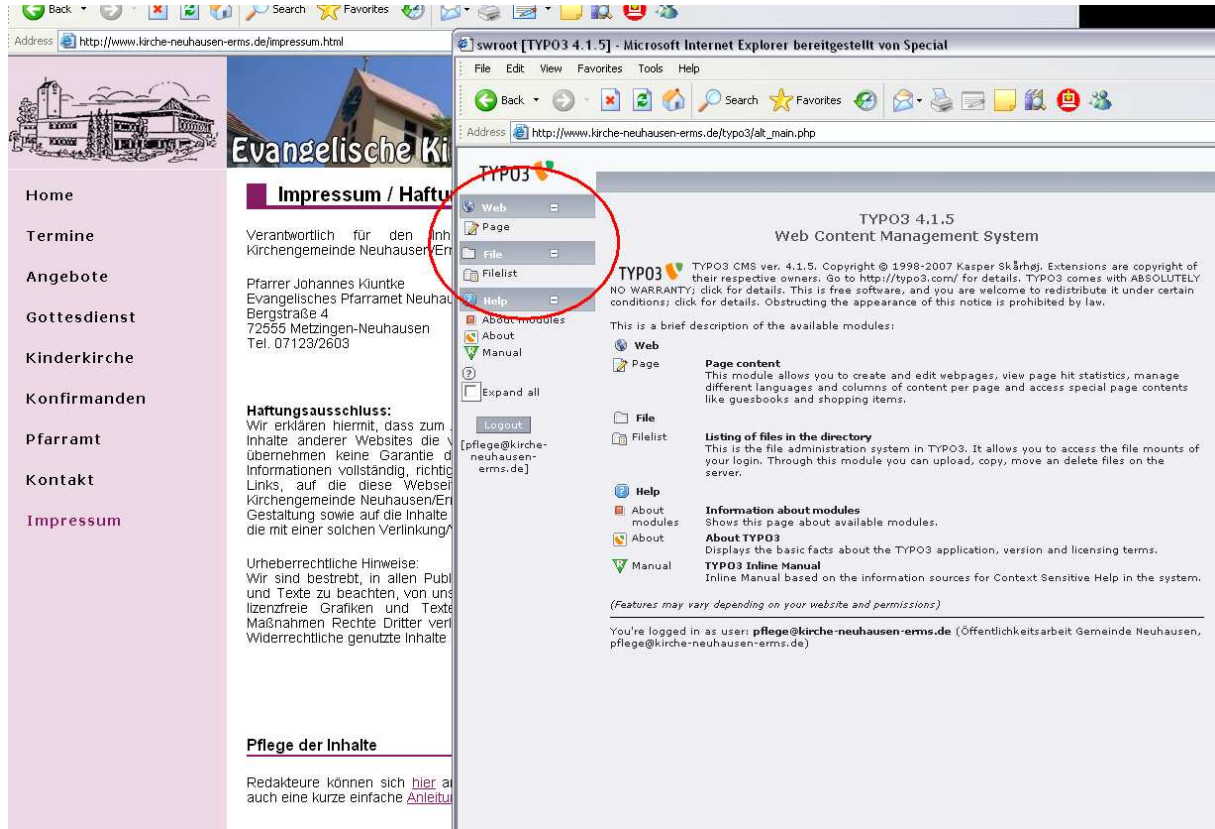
Back Search Favorites

Address http://www.kirche-neuhausen-erms.de/impressum.html

Evangelische Ki

Home

Termine

Angebote

Gottesdienst

Kinderkirche

Konfirmanden

Pfarramt

Kontakt

Impressum

Impressum / Haftu

Verantwortlich für den Inh Kirchengemeinde Neuhausen/Er

Pfarrer Johannes Kiuntke
Evangelisches Pfarramt Neuhau
Bergstraße 4
72555 Metzingen-Neuhausen
Tel. 07123/2603

Haftungsausschluss:
Wir erklären hiermit, dass zum Inhalte anderer Websites die übernehmen keine Garantie d Informationen vollständig, richtig Links, auf die diese Websei Kirchengemeinde Neuhausen/Er Gestaltung sowie auf die Inhalte die mit einer solchen Verlinkung

Urheberrechtliche Hinweise:
Wir sind bestrebt, in allen Publ und Texte zu beachten, von uns lizenzfreie Grafiken und Texte Maßnahmen Rechte Dritter verl Widerrechtliche genutzte Inhalte

Pflege der Inhalte

Redakteure können sich hier a auch eine kurze einfache Anleitu

swroot [TYPO3 4.1.5] - Microsoft Internet Explorer bereitgestellt von Special

File Edit View Favorites Tools Help

Back Search Favorites

Address http://www.kirche-neuhausen-erms.de/typo3/alt_main.php

TYPO3

Web
Page
File
Filelist
Help
About modules
About
Manual
Expand all

Logout

[pflege@kirche-neuhausen-erms.de]

TYPO3 4.1.5
Web Content Management System

TYPO3 TYPO3 CMS ver. 4.1.5. Copyright © 1998-2007 Kasper Skårhøj. Extensions are copyright of their respective owners. Go to http://typo3.com/ for details. TYPO3 comes with ABSOLUTELY NO WARRANTY; click for details. This is free software, and you are welcome to redistribute it under certain conditions; click for details. Obstructing the appearance of this notice is prohibited by law.

This is a brief description of the available modules:

Web
Page — Page content
This module allows you to create and edit webpages, view page hit statistics, manage different languages and columns of content per page and access special page contents like guesbooks and shopping items.

File
Filelist — Listing of files in the directory
This is the file administration system in TYPO3. It allows you to access the file mounts of your login. Through this module you can upload, copy, move an delete files on the server.

Help
About modules — Information about modules
Shows this page about available modules.
About — About TYPO3
Displays the basic facts about the TYPO3 application, version and licensing terms.
Manual — TYPO3 Inline Manual
Inline Manual based on the information sources for Context Sensitive Help in the system.

(Features may vary depending on your website and permissions)

You're logged in as user: pflege@kirche-neuhausen-erms.de (Öffentlichkeitsarbeit Gemeinde Neuhausen, pflege@kirche-neuhausen-erms.de)